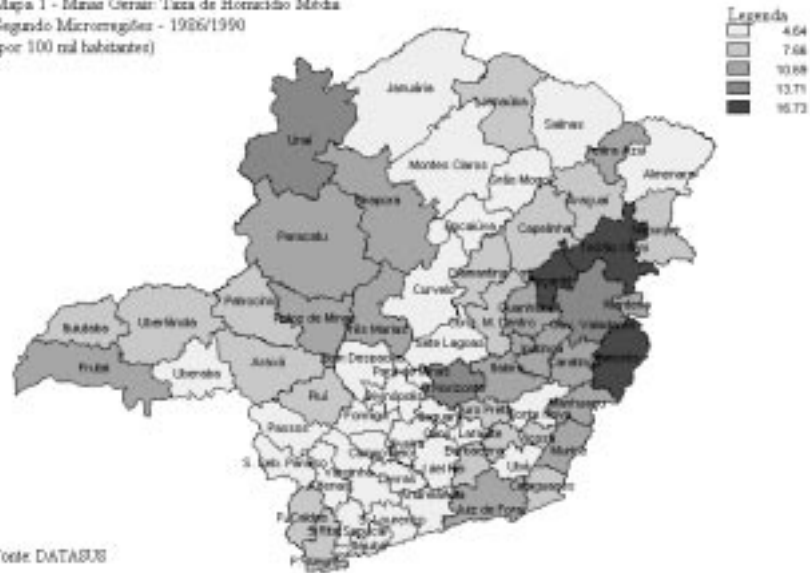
Mapa 1 - Minas Gerais: Taxa de Homicídio Média
Segundo Microrregiões - 1986/1990
(por 100 mil habitantes)

Legenda
4.64
7.66
10.69
13.71
16.73

Januária
Salinas
Unaí
Montes Claros
Grão Mogol
Almenara
Pedra Azul
Araçuaí
Paracatu
Pirapora
Bocaiúva
Capelinha
Curvelo
Diamantina
Peçanha
Patrocínio
Uberlândia
Patos de Minas
Três Marias
Sete Lagoas
Ituiutaba
Frutal
Uberaba
Araxá
Bom Despacho
Governador Valadares
Itabira
Caratinga
Aimorés
Piuí
Ipatinga
Divinópolis
Formiga
Passos
Belo Horizonte
Manhuaçu
Muriaé
S. Seb. Paraíso
Lavras
Barbacena
Ubá
Cataguases
Juiz de Fora
P. Caldas
Varginha
Andrelândia
Itajubá
Pouso Alegre

Fonte: DATASUS